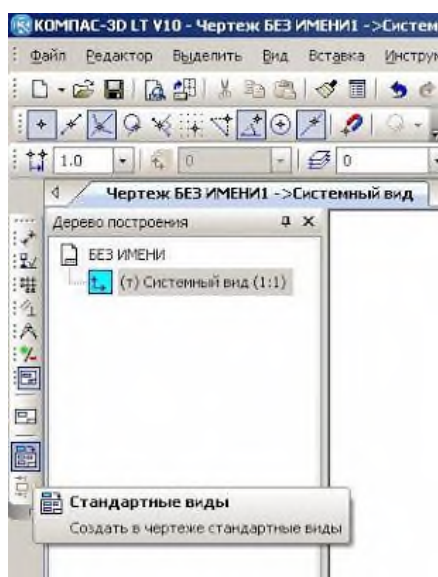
КОМПАС-3D LT V10 - Чертеж БЕЗ ИМЕНИ1 ->Систем

Файл Редактор Выделить Вид Вставка Инструм

1.0 0 0

Чертеж БЕЗ ИМЕНИ1 ->Системный вид

Дерево построения

БЕЗ ИМЕНИ

(т) Системный вид (1:1)

Стандартные виды

Создать в чертеже стандартные виды